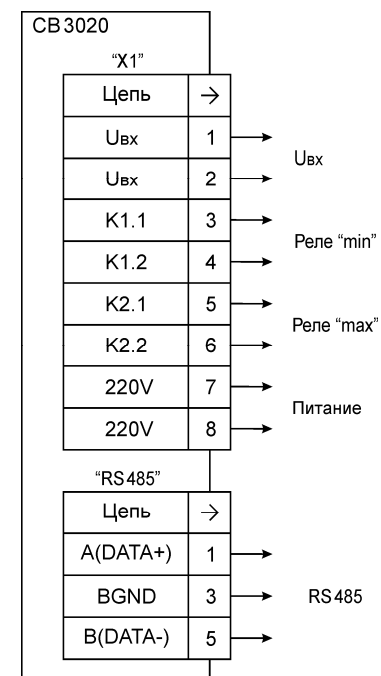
СВ 3020

"Х1"

| Цепь | $\rightarrow$ |
|---|---|
| Uвх | 1 |
| Uвх | 2 |
| К1.1 | 3 |
| К1.2 | 4 |
| К2.1 | 5 |
| К2.2 | 6 |
| 220V | 7 |
| 220V | 8 |

Uвх

Реле "min"

Реле "max"

Питание

"RS 485"

| Цепь | $\rightarrow$ |
|---|---|
| A(DATA+) | 1 |
| BGND | 3 |
| B(DATA-) | 5 |

RS 485